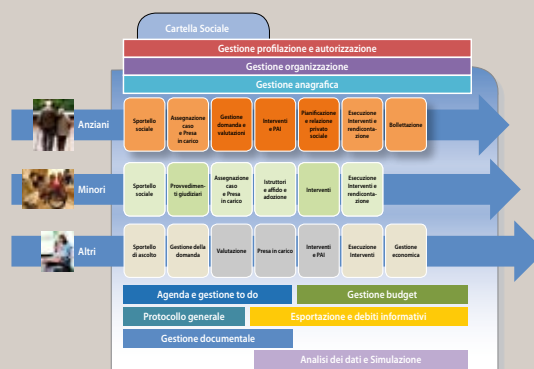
Cartella Sociale

Gestione profilazione e autorizzazione

Gestione organizzazione

Gestione anagrafica

Anziani

Sportello sociale

Assegnazione caso e Presa in carico

Gestione domanda e valutazioni

Interventi e PAI

Pianificazione e relazione privato sociale

Esecuzione Interventi e rendicontazione

Bollettazione

Minori

Sportello sociale

Provvedimenti giudiziari

Assegnazione caso e Presa in carico

Istruttori e affido e adozione

Interventi

Esecuzione Interventi e rendicontazione

Altri

Sportello di ascolto

Gestione della domanda

Valutazione

Presa in carico

Interventi e PAI

Esecuzione Interventi

Gestione economica

Agenda e gestione to do

Gestione budget

Protocollo generale

Esportazione e debiti informativi

Gestione documentale

Analisi dei dati e Simulazione